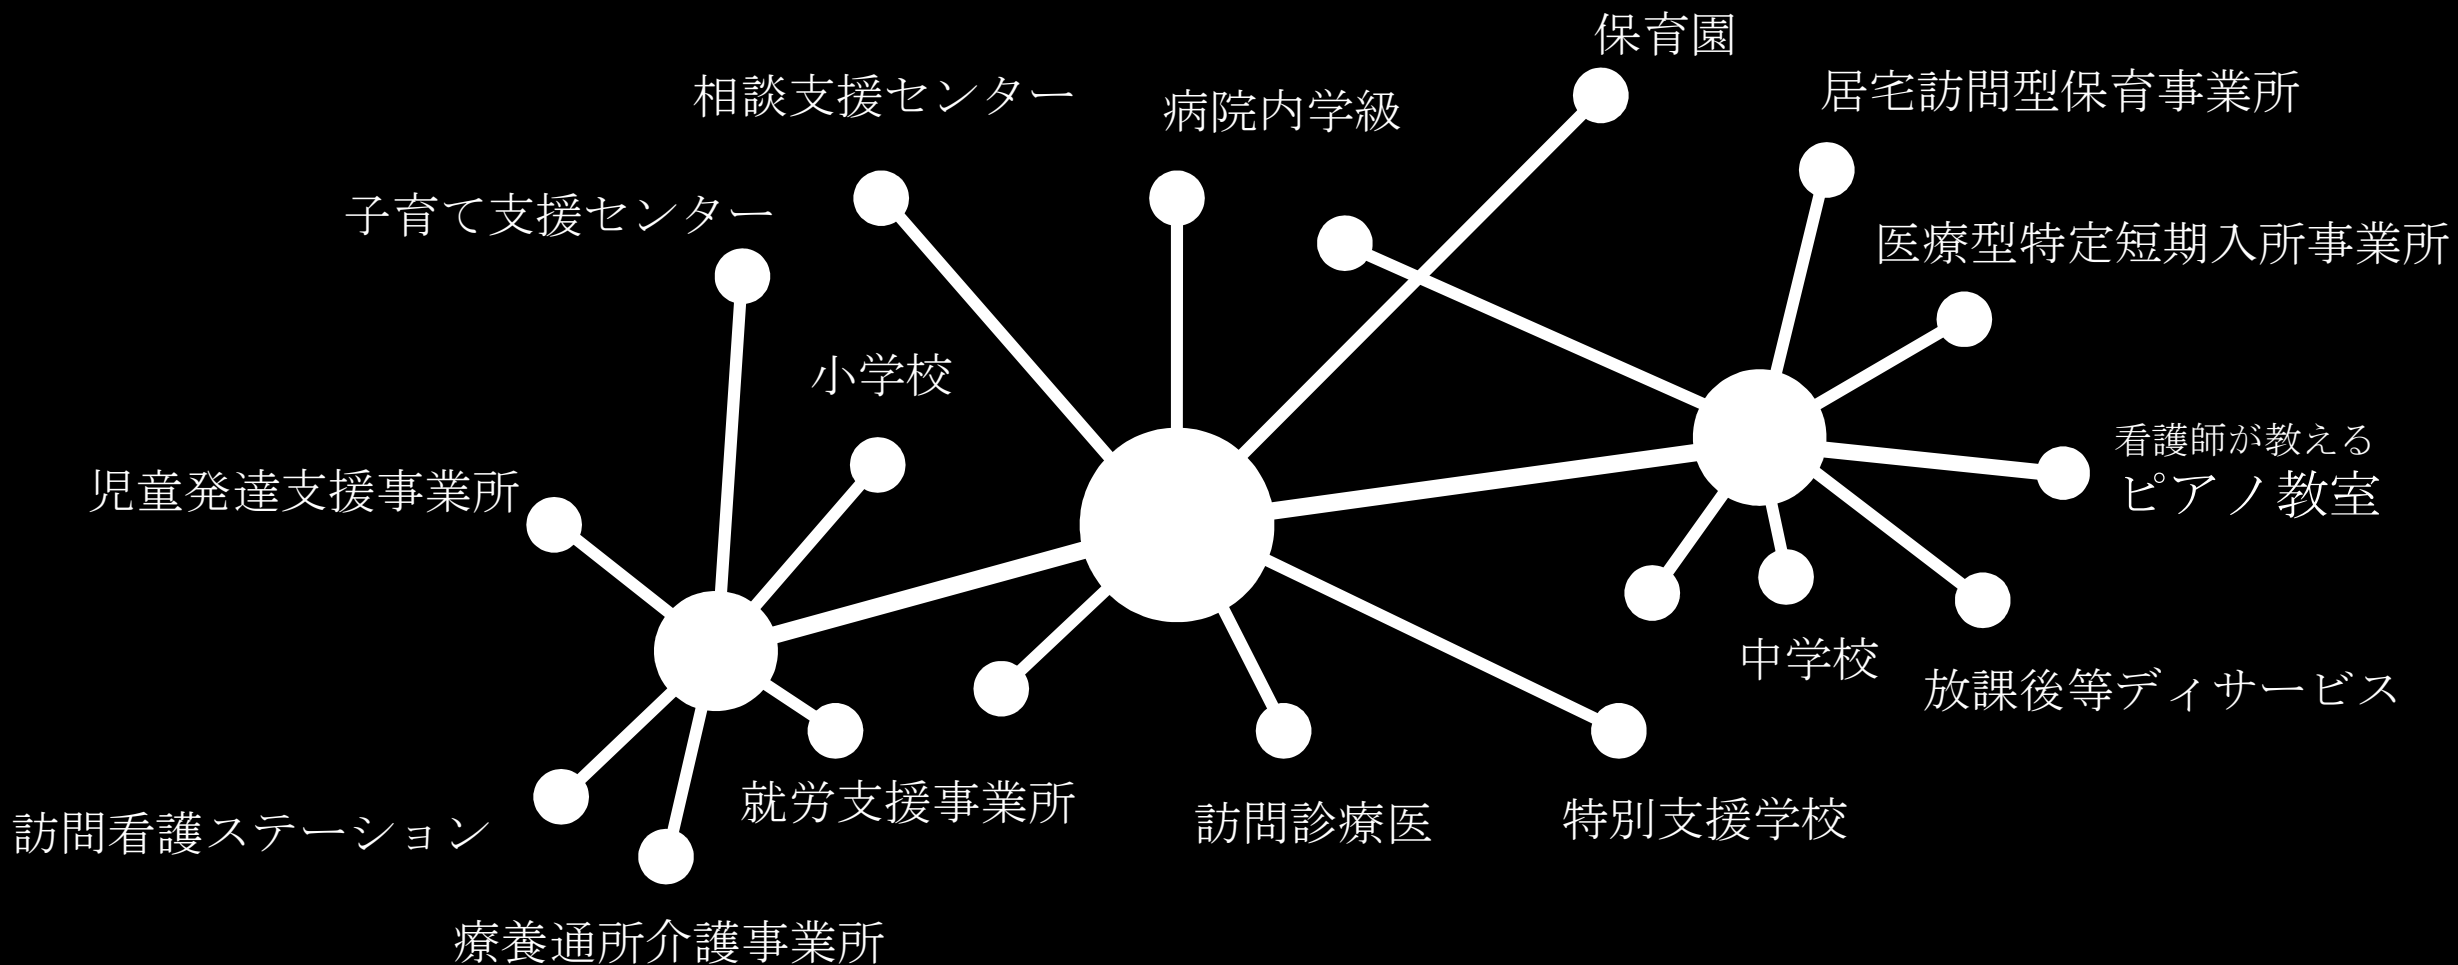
保育園

相談支援センター

病院内学級

居宅訪問型保育事業所

子育て支援センター

医療型特定短期入所事業所

小学校

児童発達支援事業所

看護師が教える
ピアノ教室

中学校

放課後等ディサービス

就労支援事業所

訪問診療医

特別支援学校

訪問看護ステーション

療養通所介護事業所